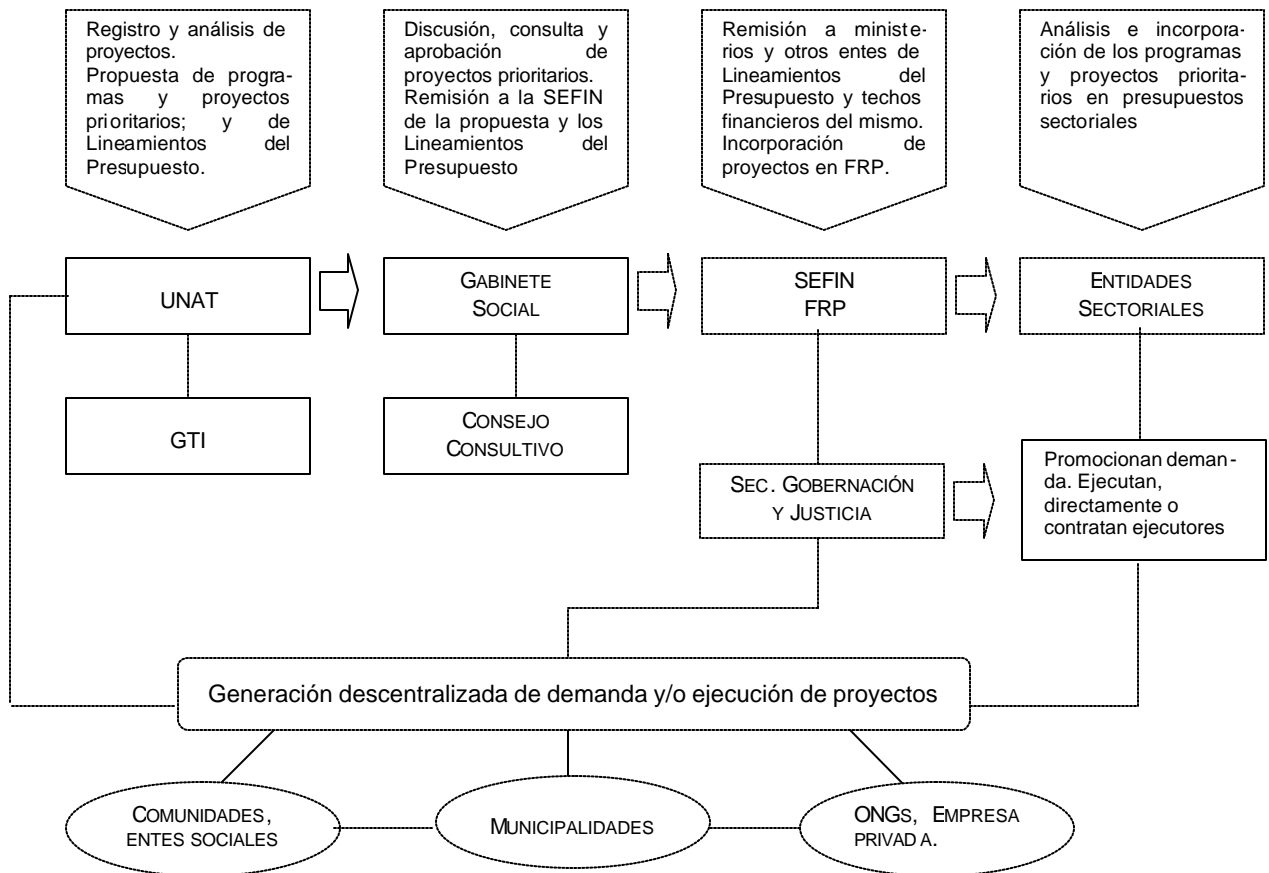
Registro y análisis de proyectos. Propuesta de programas y proyectos prioritarios; y de Lineamientos del Presupuesto.

Discusión, consulta y aprobación de proyectos prioritarios. Remisión a la SEFIN de la propuesta y los Lineamientos del Presupuesto

Remisión a ministerios y otros entes de Lineamientos del Presupuesto y techos financieros del mismo. Incorporación de proyectos en FRP.

Análisis e incorporación de los programas y proyectos prioritarios en presupuestos sectoriales

UNAT

GABINETE SOCIAL

SEFIN FRP

ENTIDADES SECTORIALES

GTI

CONSEJO CONSULTIVO

SEC. GOBERNACIÓN Y JUSTICIA

Promocionan demanda. Ejecutan, directamente o contratan ejecutores

Generación descentralizada de demanda y/o ejecución de proyectos

COMUNIDADES, ENTES SOCIALES

MUNICIPALIDADES

ONGS, EMPRESA PRIVAD A.